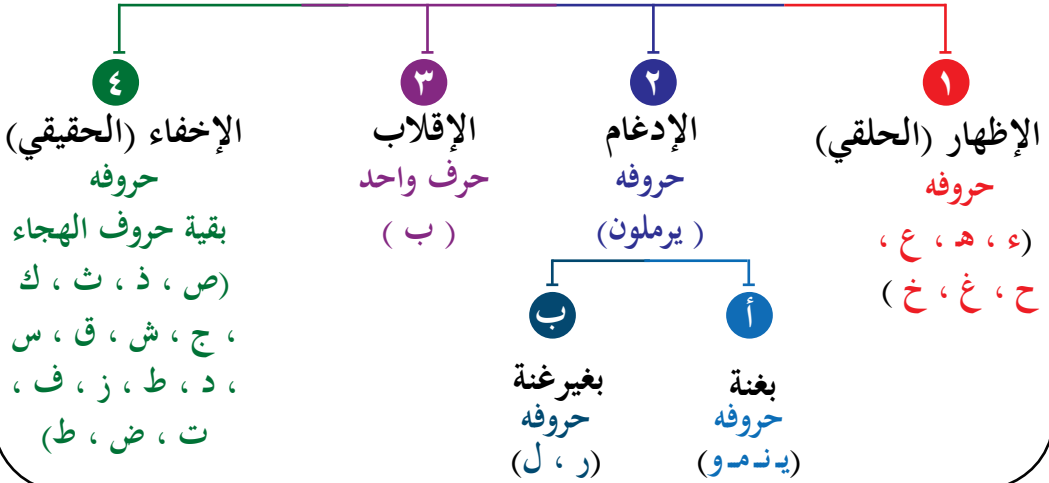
١
الإظهار (الحلقي)
حروفه
(ء ، هـ ، ع ، ح ، غ ، خ)

٢
الإدغام
حروفه
( يرملون )

أ
بغنة
حروفه
(يـنـمـو)

ب
بغيرغنة
حروفه
(ر ، ل)

٣
الإقلاب
حرف واحد
( ب )

٤
الإخفاء (الحقيقي)
حروفه
بقية حروف الهجاء
(ص ، ذ ، ث ، ك ، ج ، ش ، ق ، س ، د ، ط ، ز ، ف ، ت ، ض ، ظ)